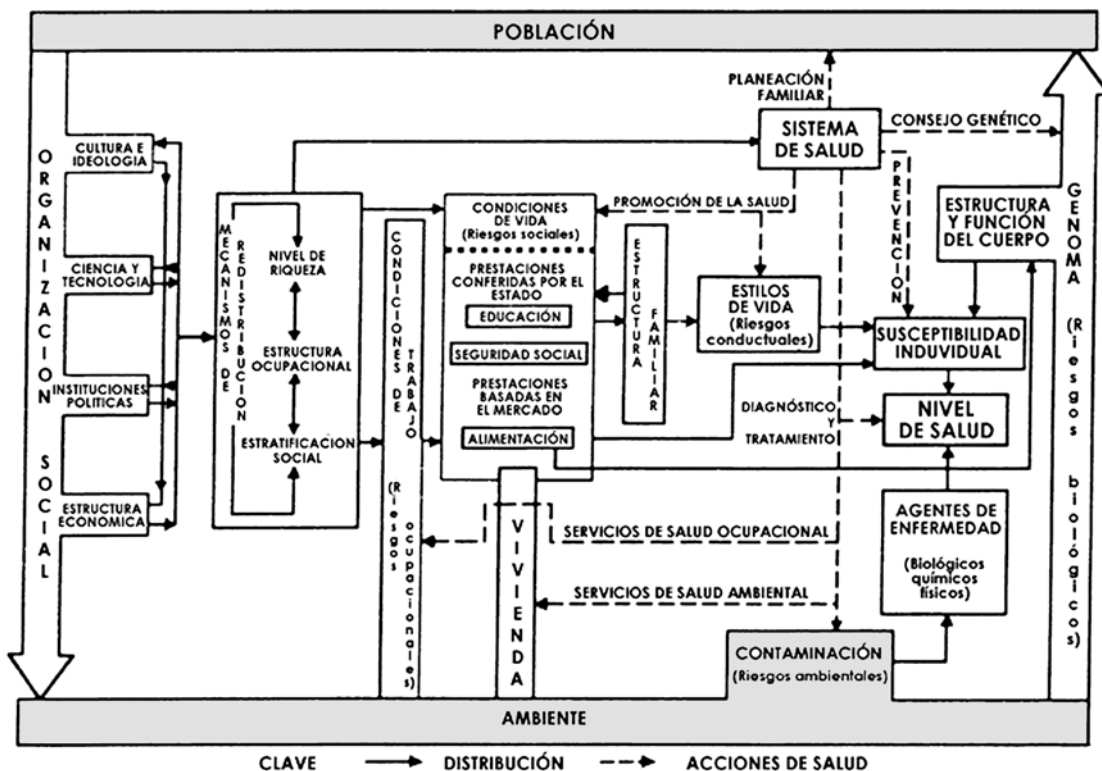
POBLACIÓN

PLANEACIÓN FAMILIAR

SISTEMA DE SALUD

CONSEJO GENÉTICO

ORGANIZACION SOCIAL

CULTURA E IDEOLOGIA

CIENCIA Y TECNOLOGIA

INSTITUCIONES POLITICAS

ESTRUCTURA ECONOMICA

MECANISMOS DE REDISTRIBUCION

NIVEL DE RIQUEZA

ESTRUCTURA OCUPACIONAL

ESTRATIFICACION SOCIAL

CONDICIONES DE TRABAJO (Riesgos ocupacionales)

CONDICIONES DE VIDA (Riesgos sociales)

PROMOCIÓN DE LA SALUD

PRESTACIONES CONFERIDAS POR EL ESTADO

EDUCACIÓN

SEGURIDAD SOCIAL

PRESTACIONES BASADAS EN EL MERCADO

ALIMENTACIÓN

ESTRUCTURA FAMILIAR

ESTILOS DE VIDA (Riesgos conductuales)

PREVENCION

ESTRUCTURA Y FUNCIÓN DEL CUERPO

GENOMA (Riesgos biológicos)

SUSCEPTIBILIDAD INDUVIDUAL

DIAGNÓSTICO Y TRATAMIENTO

NIVEL DE SALUD

AGENTES DE ENFERMEDAD (Biológicos químicos físicos)

VIVIENDA

SERVICIOS DE SALUD OCUPACIONAL

SERVICIOS DE SALUD AMBIENTAL

CONTAMINACIÓN (Riesgos ambientales)

AMBIENTE

CLAVE DISTRIBUCIÓN ACCIONES DE SALUD